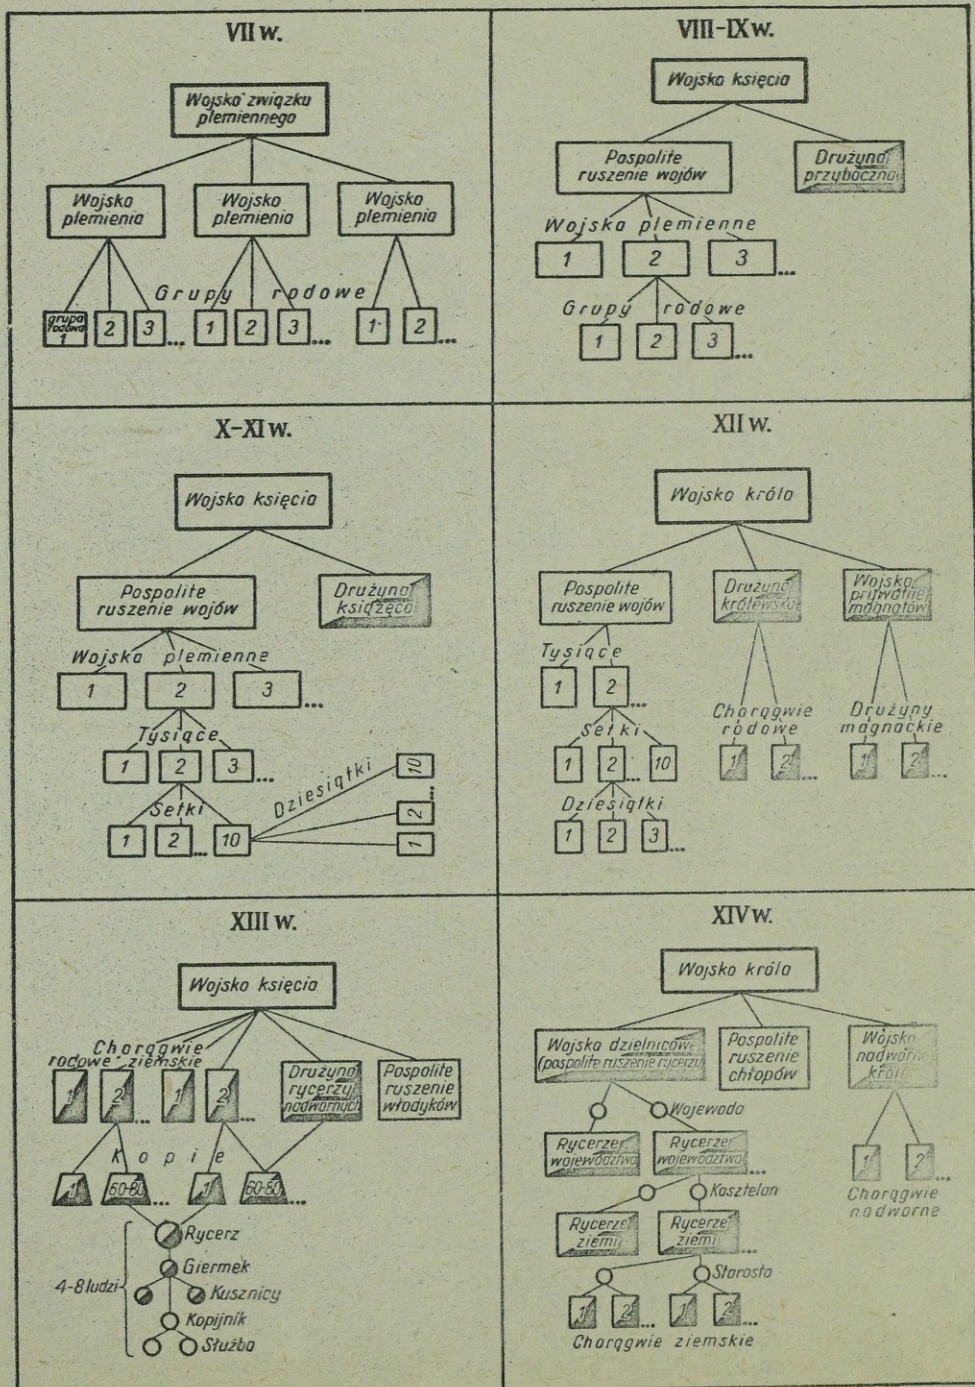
VII w.

Wojsko związku plemiennego

Wojsko plemienia

Wojsko plemienia

Wojsko plemienia

Grupy rodowe

grupa rodowa 1

2

3...

1

2

3...

1

2...

VIII-IX w.

Wojsko księcia

Pospolite ruszenie wojów

Drużyna przyboczna

Wojska plemienne

1

2

3...

Grupy rodowe

1

2

3...

X-XI w.

Wojsko księcia

Pospolite ruszenie wojów

Drużyna książęca

Wojska plemienne

1

2

3...

Tysiące

1

2

3...

Setki

1

2...

10

Dziesiątki

10

2

1

XII w.

Wojsko króla

Pospolite ruszenie wojów

Drużyna królewska

Wojska prywatne magnatów

Tysiące

1

2...

Setki

1

2...

10

Dziesiątki

1

2

3...

Chorągwie rodowe

1

2...

Drużyny magnackie

1

2...

XIII w.

Wojsko księcia

Chorągwie rodowe ziemskie

1

2...

1

2...

Drużyna rycerzy nadwornych

Pospolite ruszenie włodyków

Kopie

1

60-80...

1

60-80...

4-8 ludzi

Rycerz

Giermek

Kusznicy

Kopijnik

Służba

XIV w.

Wojsko króla

Wojska dzielnicowe (pospolite ruszenie rycerzy)

Pospolite ruszenie chłopów

Wojsko nadworne króla

Wojewoda

Rycerze województwa

Rycerze województwa...

Kasztelan

Rycerze ziemi

Rycerze ziemi

Starosta

1

2...

1

2...

Chorągwie ziemskie

1

2...

Chorągwie nadworne